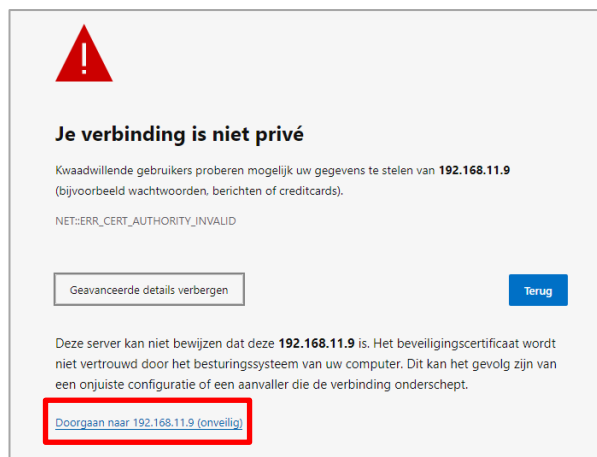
Je verbinding is niet privé

Kwaadwillende gebruikers proberen mogelijk uw gegevens te stelen van 192.168.11.9 (bijvoorbeeld wachtwoorden, berichten of creditcards).

NET::ERR_CERT_AUTHORITY_INVALID

Geavanceerde details verbergen

Terug

Deze server kan niet bewijzen dat deze 192.168.11.9 is. Het beveiligingscertificaat wordt niet vertrouwd door het besturingssysteem van uw computer. Dit kan het gevolg zijn van een onjuiste configuratie of een aanvaller die de verbinding onderschept.

Doorgaan naar 192.168.11.9 (onveilig)